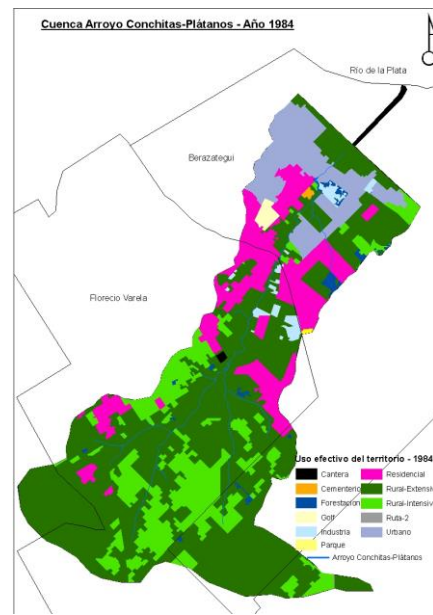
Cuenca Arroyo Conchitas-Plátanos - Año 1984

N

Río de la Plata

Berazategui

Florecio Varela

Uso efectivo del territorio - 1984

| | | | |
|---|---|---|---|
| | Cantera | | Residencial |
| | Cementerio | | Rural-Extensiv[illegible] |
| | Forestación | | Rural-Intensiv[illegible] |
| | Golf | | Ruta-2 |
| | Industria | | Urbano |
| | Parque | | |

Arroyo Conchitas-Plátanos